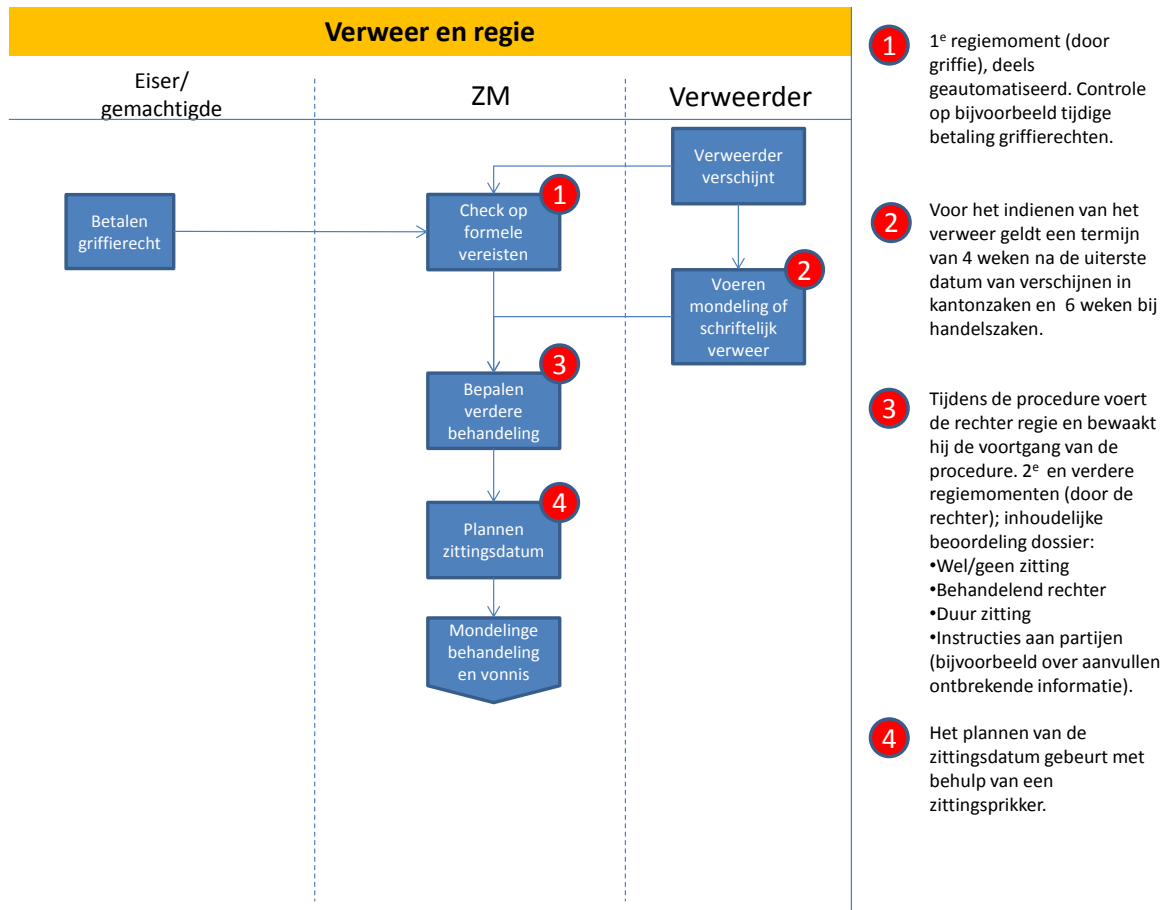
Verweer en regie

Eiser/ gemachtigde

ZM

Verweerder

Verweerder verschijnt

Betalen griffierecht

Check op formele vereisten

1

Voeren mondeling of schriftelijk verweer

2

Bepalen verdere behandeling

3

Plannen zittingsdatum

4

Mondelinge behandeling en vonnis

1 $1^e$ regiemoment (door griffie), deels geautomatiseerd. Controle op bijvoorbeeld tijdige betaling griffierechten.

2 Voor het indienen van het verweer geldt een termijn van 4 weken na de uiterste datum van verschijnen in kantonzaken en 6 weken bij handelszaken.

3 Tijdens de procedure voert de rechter regie en bewaakt hij de voortgang van de procedure. $2^e$ en verdere regiemomenten (door de rechter); inhoudelijke beoordeling dossier:
•Wel/geen zitting
•Behandelend rechter
•Duur zitting
•Instructies aan partijen (bijvoorbeeld over aanvullen ontbrekende informatie).

4 Het plannen van de zittingsdatum gebeurt met behulp van een zittingsprikker.